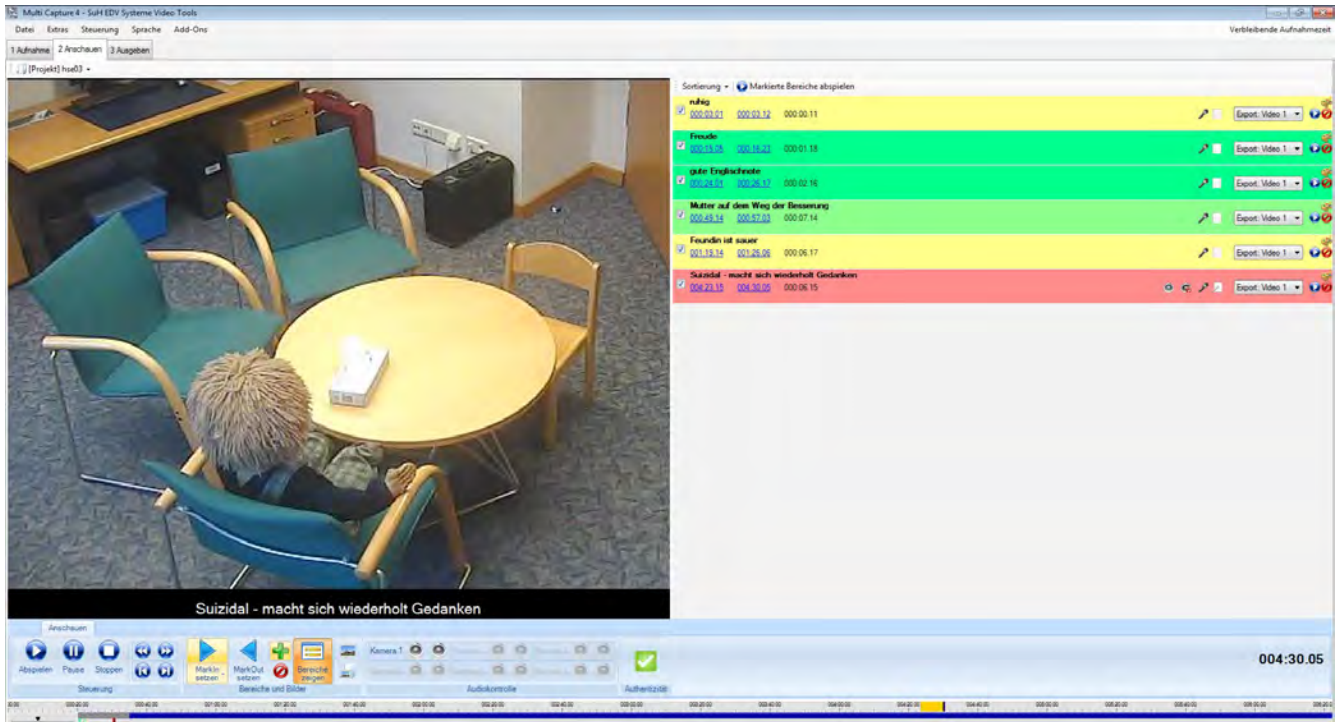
Multi Capture 4 - SuH EDV Systeme Video Tools

Datei Extras Steuerung Sprache Add-Ons

Verbleibende Aufnahmezeit

1 Aufnahme 2 Anschauen 3 Ausgeben

[Projekt] hse03

Sortierung Markierte Bereiche abspielen

ruhig
000:03.01 000:03.12 000:00.11 Export: Video 1

Freude
000:15.05 000:16.23 000:01.18 Export: Video 1

gute Englischnote
000:24.01 000:26.17 000:02.16 Export: Video 1

Mutter auf dem Weg der Besserung
000:49.14 000:57.03 000:07.14 Export: Video 1

Feundin ist sauer
001:19.14 001:26.06 000:06.17 Export: Video 1

Suizidal - macht sich wiederholt Gedanken
004:23.15 004:30.05 000:06.15 Export: Video 1

Suizidal - macht sich wiederholt Gedanken

Anschauen

Abspielen Pause Stoppen

Steuerung

MarkIn setzen MarkOut setzen Bereiche zeigen

Bereiche und Bilder

Kamera 1

Audiokontrolle

Authentizität

004:30.05